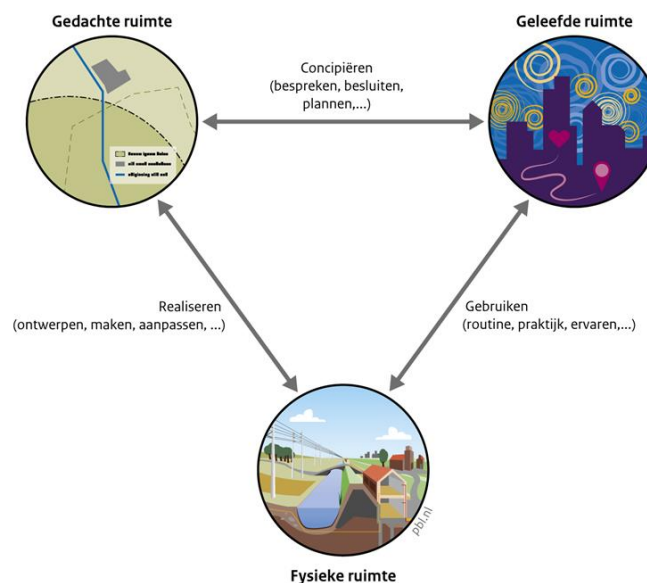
Gedachte ruimte

Geleefde ruimte

Concipiëren
(bespreken, besluiten, plannen,...)

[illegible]
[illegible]
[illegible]

Realiseren
(ontwerpen, maken, aanpassen, ...)

Gebruiken
(routine, praktijk, ervaren,...)

pbl.nl

Fysieke ruimte